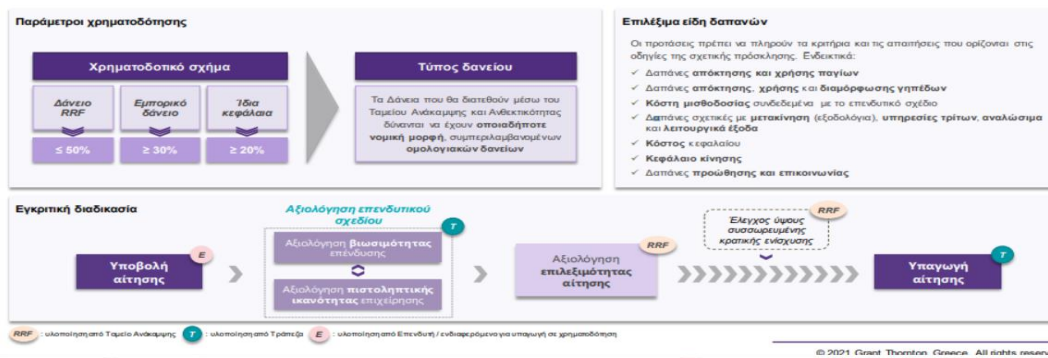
Παράμετροι χρηματοδότησης

Χρηματοδοτικό σχήμα

Δάνειο RRF
≤ 50%

Εμπορικό δάνειο
≥ 30%

Ίδια κεφάλαια
≥ 20%

Τύπος δανείου

Τα Δάνεια που θα διατεθούν μέσω του Ταμείου Ανάκαμψης και Ανθεκτικότητας δύναται να έχουν οποιαδήποτε νομική μορφή, συμπεριλαμβανομένων ομολογιακών δανείων

Επιλέξιμα είδη δαπανών

Οι προτάσεις πρέπει να πληρούν τα κριτήρια και τις απαιτήσεις που ορίζονται στις οδηγίες της σχετικής πρόσκλησης. Ενδεικτικά:
✓ Δαπάνες απόκτησης και χρήσης παγίων
✓ Δαπάνες απόκτησης, χρήσης και διαμόρφωσης γηπέδων
✓ Κόστη μισθοδοσίας συνδεδεμένα με το επενδυτικό σχέδιο
✓ Δαπάνες σχετικές με μετακίνηση (εξοδολόγια), υπηρεσίες τρίτων, αναλώσιμα και λειτουργικά έξοδα
✓ Κόστος κεφαλαίου
✓ Κεφάλαιο κίνησης
✓ Δαπάνες προώθησης και επικοινωνίας

Εγκριτική διαδικασία

Υποβολή αίτησης E

Αξιολόγηση επενδυτικού σχεδίου T

Αξιολόγηση βιωσιμότητας επένδυσης

Αξιολόγηση πιστοληπτικής ικανότητας επιχείρησης

Αξιολόγηση επιλεξιμότητας αίτησης RRF

Έλεγχος ύψους συσσωρευμένης κρατικής ενίσχυσης RRF

Υπαγωγή αίτησης T

RRF : υλοποίηση από Ταμείο Ανάκαμψης   T : υλοποίηση από Τράπεζα   E : υλοποίηση από Επενδυτή / ενδιαφερόμενο για υπαγωγή σε χρηματοδότηση

© 2021 Grant Thornton Greece. All rights reserv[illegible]